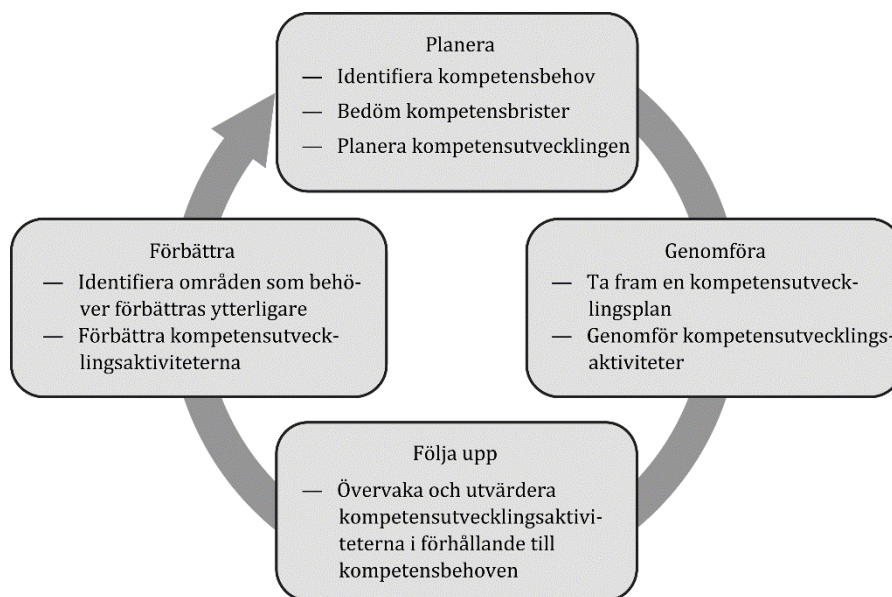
Planera
— Identifiera kompetensbehov
— Bedöm kompetensbrister
— Planera kompetensutvecklingen

Genomföra
— Ta fram en kompetensutvecklingsplan
— Genomför kompetensutvecklingsaktiviteter

Följa upp
— Övervaka och utvärdera kompetensutvecklingsaktiviteterna i förhållande till kompetensbehoven

Förbättra
— Identifiera områden som behöver förbättras ytterligare
— Förbättra kompetensutvecklingsaktiviteterna